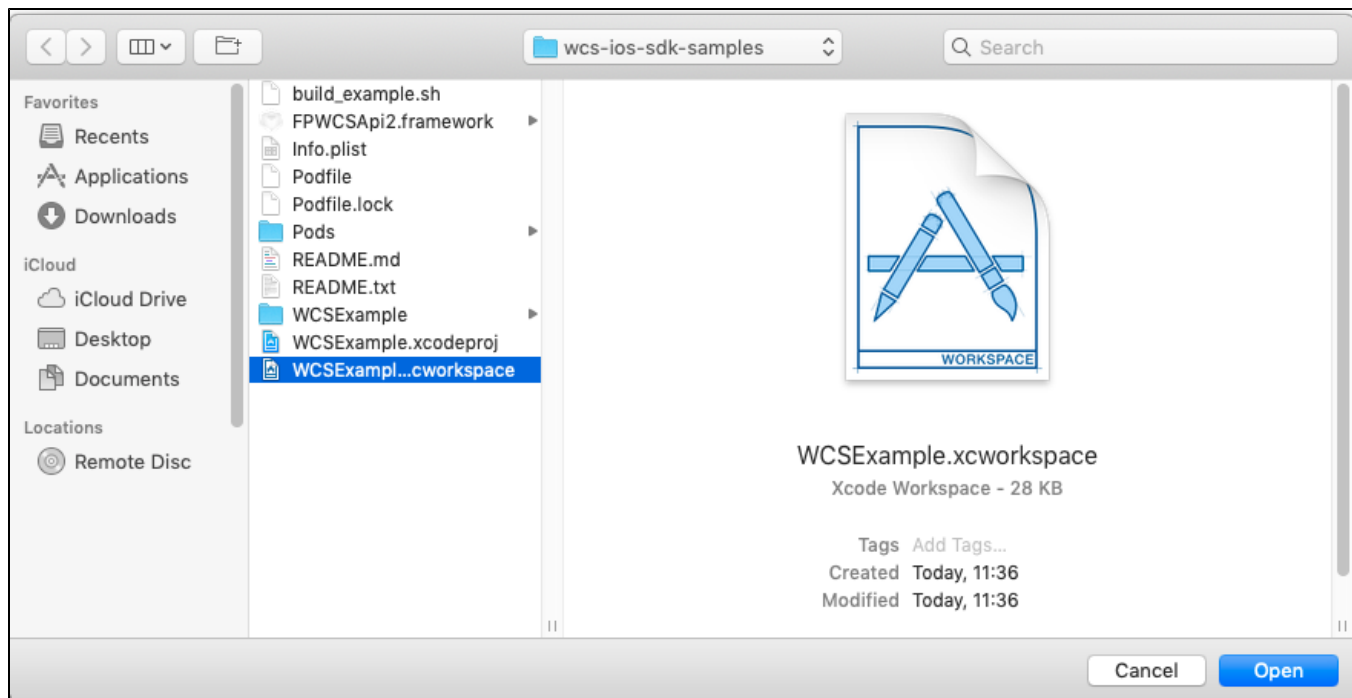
wcs-ios-sdk-samples

Search

Favorites
Recents
Applications
Downloads
iCloud
iCloud Drive
Desktop
Documents
Locations
Remote Disc

build_example.sh
FPWCSApi2.framework
Info.plist
Podfile
Podfile.lock
Pods
README.md
README.txt
WCSExample
WCSExample.xcodeproj
WCSExampl...cworkspace

WORKSPACE

WCSExample.xcworkspace
Xcode Workspace - 28 KB

Tags Add Tags...
Created Today, 11:36
Modified Today, 11:36

Cancel
Open